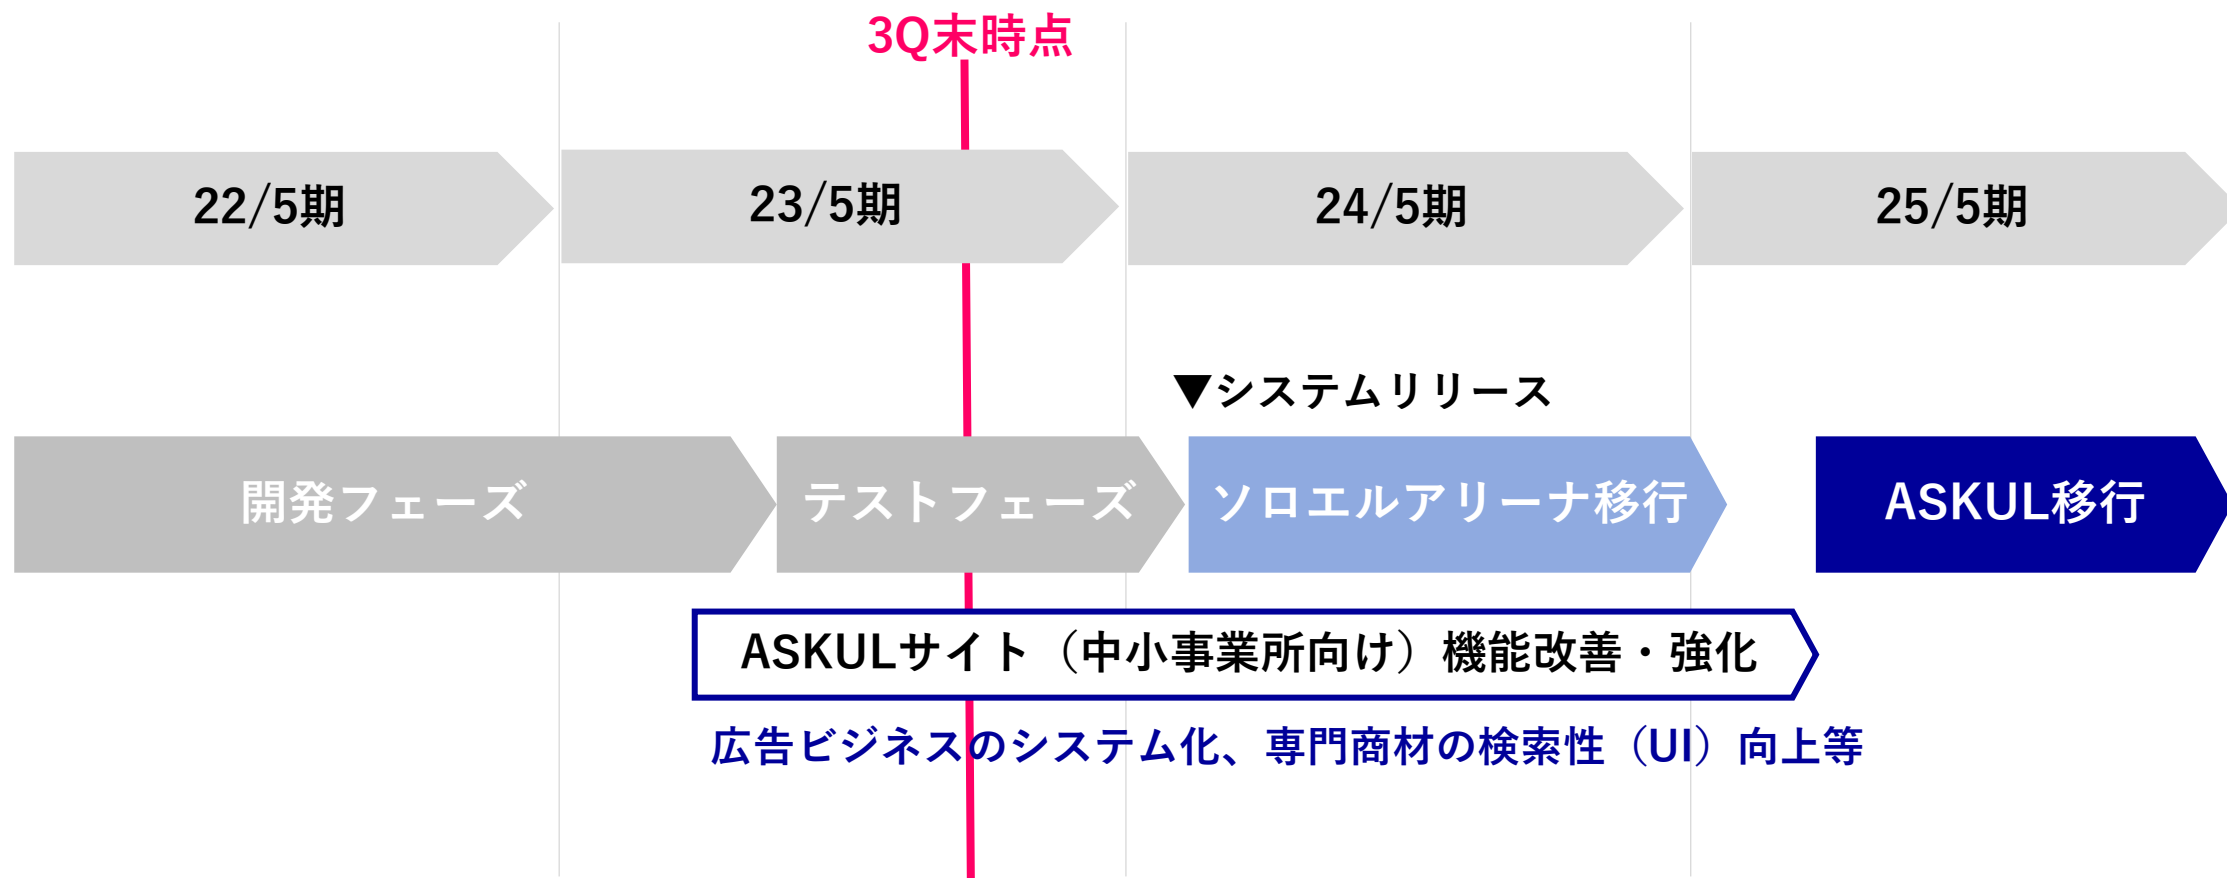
3Q末時点

22/5期

23/5期

24/5期

25/5期

▼システムリリース

開発フェーズ

テストフェーズ

ソロエルアリーナ移行

ASKUL移行

ASKULサイト（中小事業所向け）機能改善・強化

広告ビジネスのシステム化、専門商材の検索性（UI）向上等